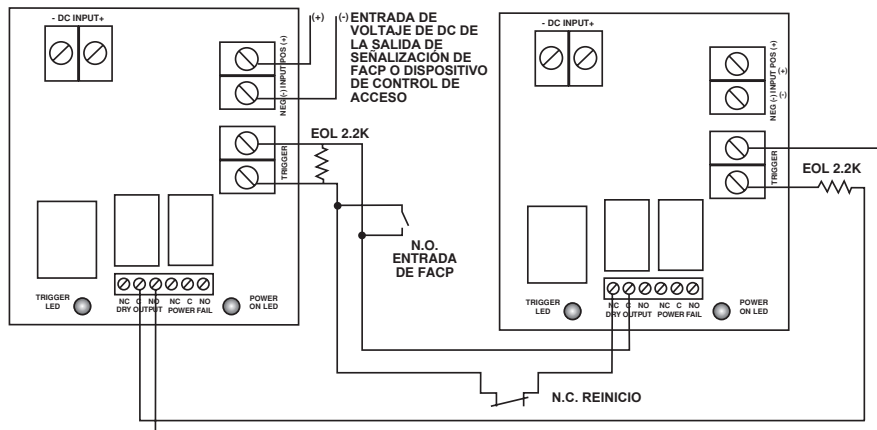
- DC INPUT+

NEG (-) INPUT POS (+)

(+) (-) ENTRADA DE VOLTAJE DE DC DE LA SALIDA DE SEÑALIZACIÓN DE FACP O DISPOSITIVO DE CONTROL DE ACCESO

TRIGGER

EOL 2.2K

N.O. ENTRADA DE FACP

TRIGGER LED

NC C NO DRY OUTPUT

NC C NO POWER FAIL

POWER ON LED

- DC INPUT+

NEG (-) INPUT POS (+)

(+)

(-)

TRIGGER

EOL 2.2K

TRIGGER LED

NC C NO DRY OUTPUT

NC C NO POWER FAIL

POWER ON LED

N.C. REINICIO